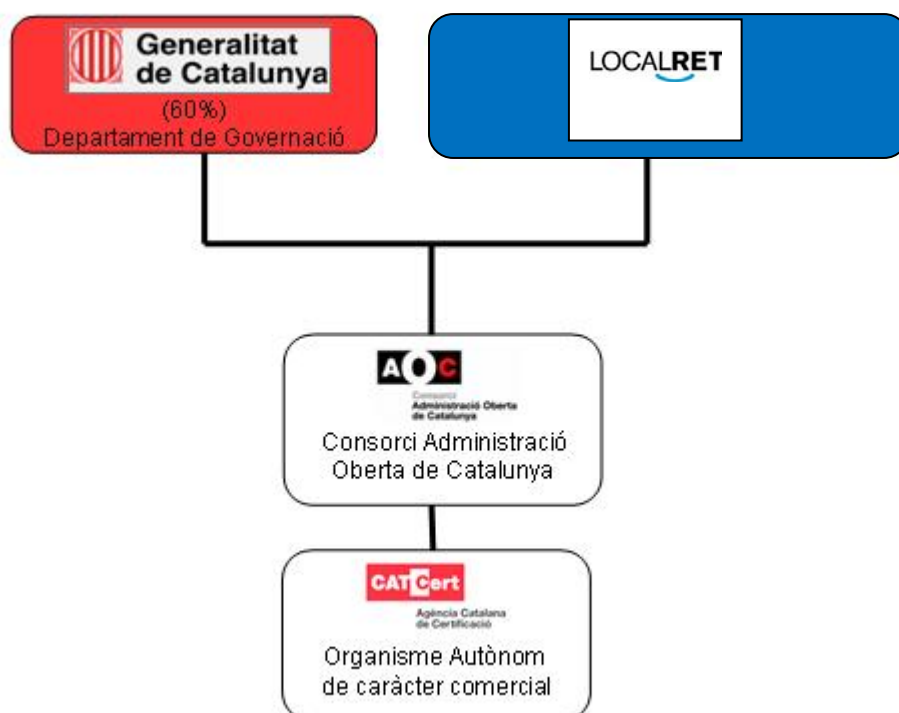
Generalitat de Catalunya
(60%)
Departament de Governació

LOCALRET

AOC
Consorci Administració Oberta de Catalunya

Consorci Administració Oberta de Catalunya

CATCert
Agència Catalana de Certificació

Organisme Autònom de caràcter comercial